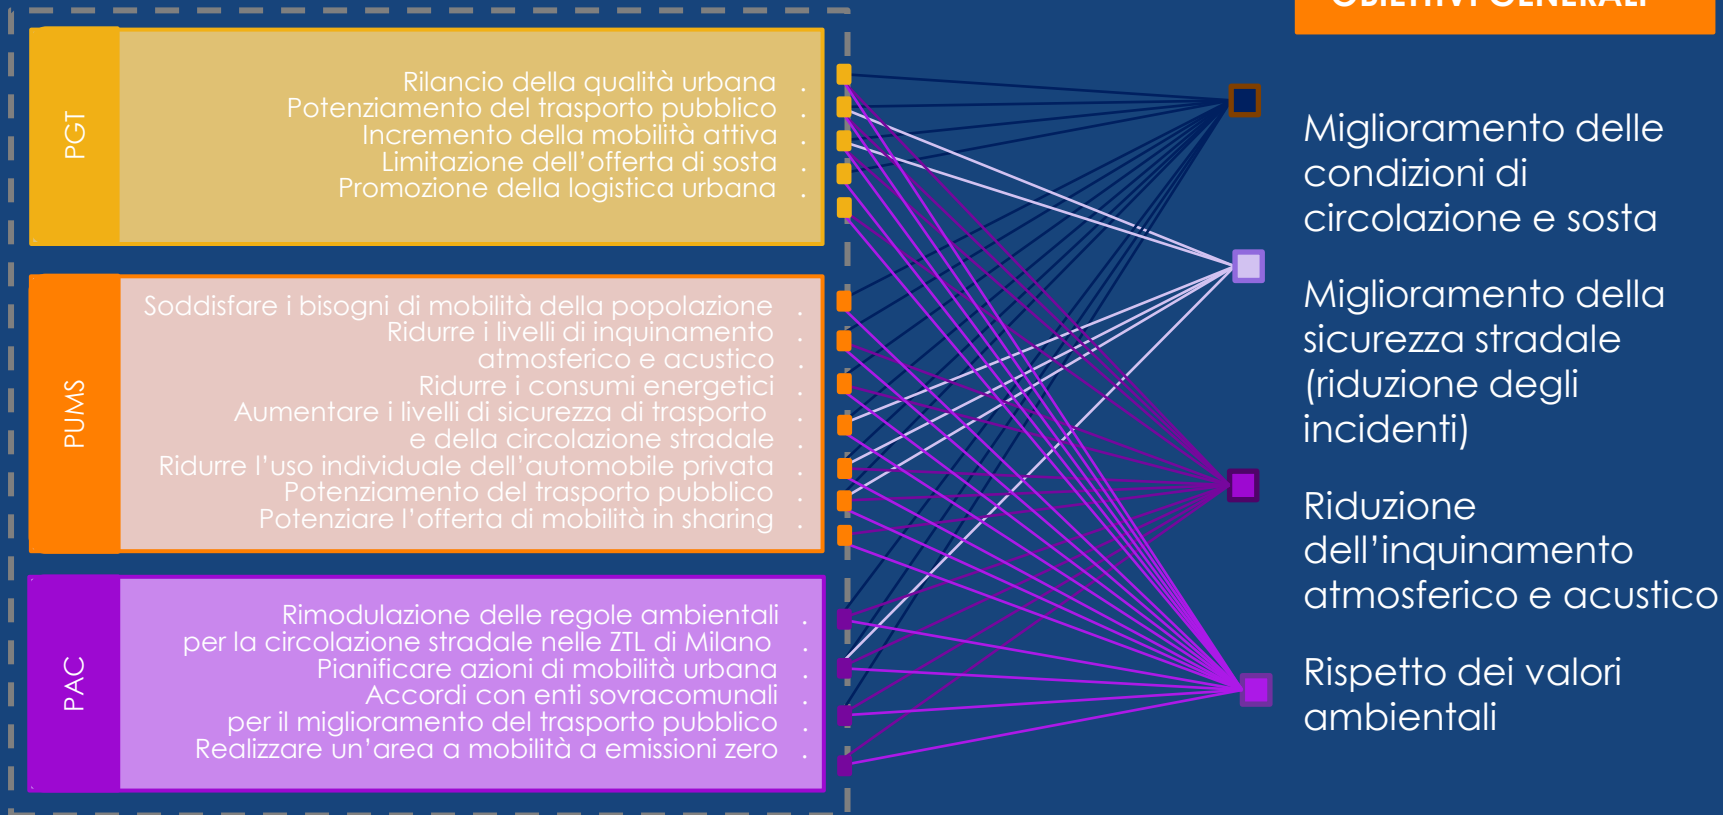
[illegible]

PGT

Rilancio della qualità urbana .
Potenziamento del trasporto pubblico .
Incremento della mobilità attiva .
Limitazione dell'offerta di sosta .
Promozione della logistica urbana .

PUMS

Soddisfare i bisogni di mobilità della popolazione .
Ridurre i livelli di inquinamento atmosferico e acustico .
Ridurre i consumi energetici .
Aumentare i livelli di sicurezza di trasporto e della circolazione stradale .
Ridurre l'uso individuale dell'automobile privata .
Potenziamento del trasporto pubblico .
Potenziare l'offerta di mobilità in sharing .

PAC

Rimodulazione delle regole ambientali per la circolazione stradale nelle ZTL di Milano .
Pianificare azioni di mobilità urbana .
Accordi con enti sovracomunali per il miglioramento del trasporto pubblico .
Realizzare un'area a mobilità a emissioni zero .

Miglioramento delle condizioni di circolazione e sosta

Miglioramento della sicurezza stradale (riduzione degli incidenti)

Riduzione dell'inquinamento atmosferico e acustico

Rispetto dei valori ambientali